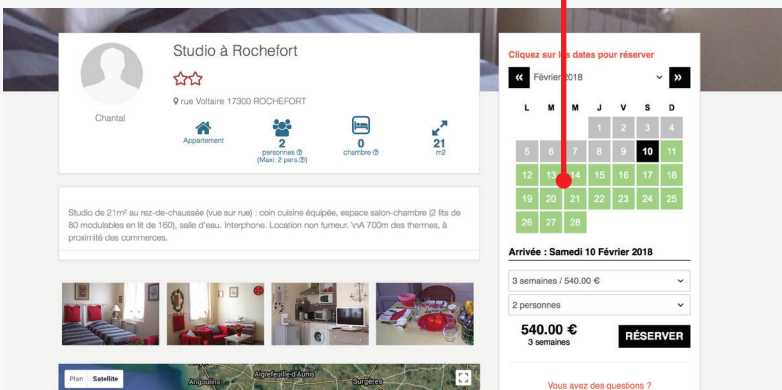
Studio à Rochefort

☆☆

rue Voltaire 17300 ROCHEFORT

Chantal

Appartement

2
personnes ⓘ
(Maxi: 2 pers ⓘ)

0
chambre ⓘ

21
m2

Studio de 21m² au rez-de-chaussée (vue sur rue) : coin cuisine équipée, espace salon-chambre (2 lits de 80 modulables en lit de 160), salle d'eau. Interphone. Location non fumeur. \nA 700m des thermes, à proximité des commerces.

Plan Satellite

Aigrefeuille-d'Aunis
Angoulins
Surgères

Cliquez sur les dates pour réserver

« Février 2018 »

| L | M | M | J | V | S | D |
|---|---|---|---|---|---|---|
| | | | 1 | 2 | 3 | 4 |
| 5 | 6 | 7 | 8 | 9 | 10 | 11 |
| 12 | 13 | 14 | 15 | 16 | 17 | 18 |
| 19 | 20 | 21 | 22 | 23 | 24 | 25 |
| 26 | 27 | 28 | | | | |

Arrivée : Samedi 10 Février 2018

3 semaines / 540.00 €

2 personnes

540.00 €
3 semaines

RÉSERVER

Vous avez des questions ?